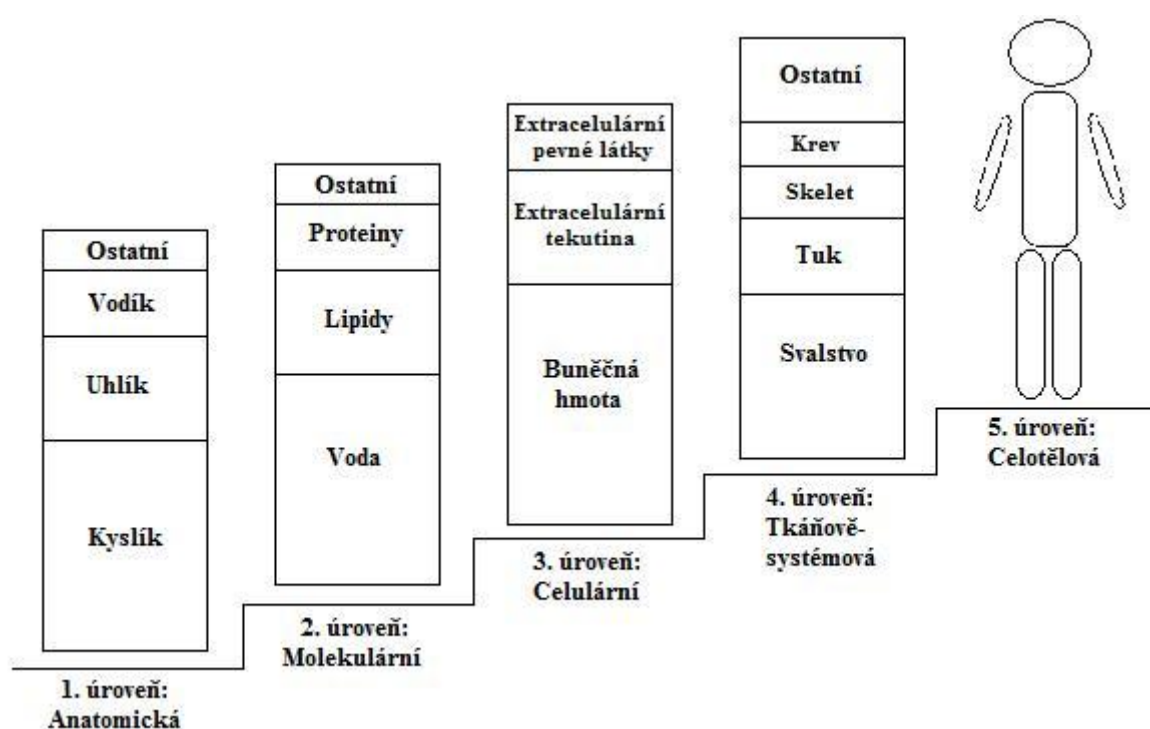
Ostatní
Vodík
Uhlík
Kyslík

1. úroveň: Anatomická

Ostatní
Proteiny
Lipidy
Voda

2. úroveň: Molekulární

Extracelulární pevné látky
Extracelulární tekutina
Buněčná hmota

3. úroveň: Celulární

Ostatní
Krev
Skelet
Tuk
Svalstvo

4. úroveň: Tkáňově-systémová

5. úroveň: Celotělová